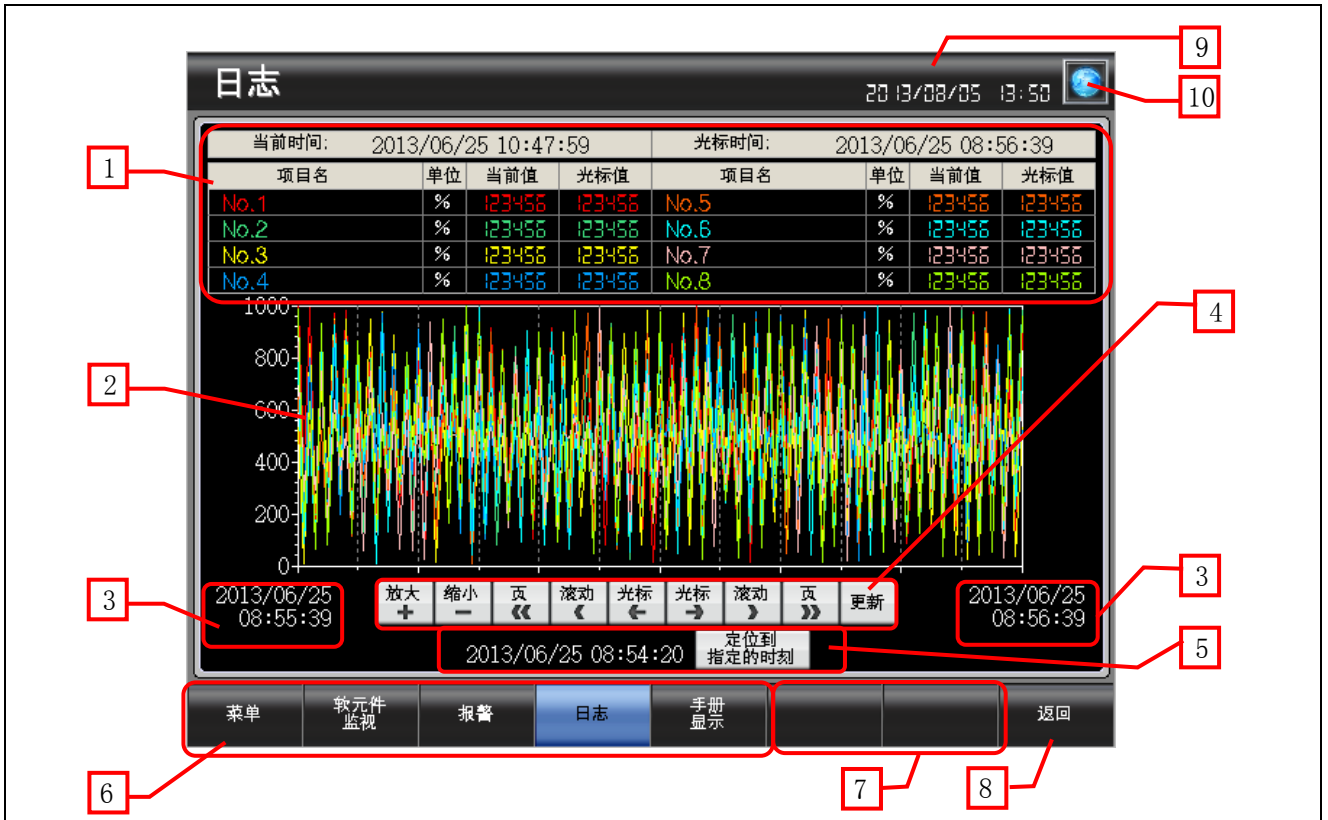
日志

2013/08/05 13:50

当前时间: 2013/06/25 10:47:59 光标时间: 2013/06/25 08:56:39

| 项目名 | 单位 | 当前值 | 光标值 | 项目名 | 单位 | 当前值 | 光标值 |
|---|---|---|---|---|---|---|---|
| No.1 | % | 123456 | 123456 | No.5 | % | 123456 | 123456 |
| No.2 | % | 123456 | 123456 | No.6 | % | 123456 | 123456 |
| No.3 | % | 123456 | 123456 | No.7 | % | 123456 | 123456 |
| No.4 | % | 123456 | 123456 | No.8 | % | 123456 | 123456 |

1000
800
600
400
200
0

2013/06/25 08:55:39

放大 + 缩小 − 页 《 滚动 ‹ 光标 ← 光标 → 滚动 › 页 》 更新

2013/06/25 08:56:39

2013/06/25 08:54:20 定位到 指定的时刻

菜单 软元件 监视 报警 日志 手册 显示 返回

1 2 3 4 3 5 6 7 8 9 10